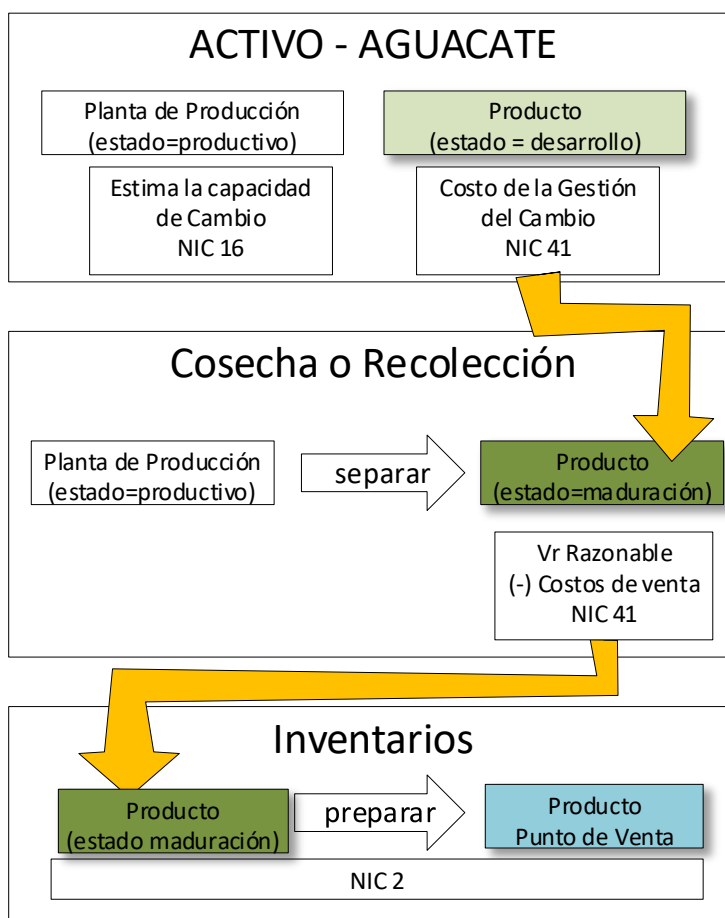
ACTIVO - AGUACATE

Planta de Producción
(estado=productivo)

Producto
(estado = desarrollo)

Estima la capacidad
de Cambio
NIC 16

Costo de la Gestión
del Cambio
NIC 41

Cosecha o Recolección

Planta de Producción
(estado=productivo)

separar

Producto
(estado=maduración)

Vr Razonable
(-) Costos de venta
NIC 41

Inventarios

Producto
(estado maduración)

preparar

Producto
Punto de Venta

NIC 2